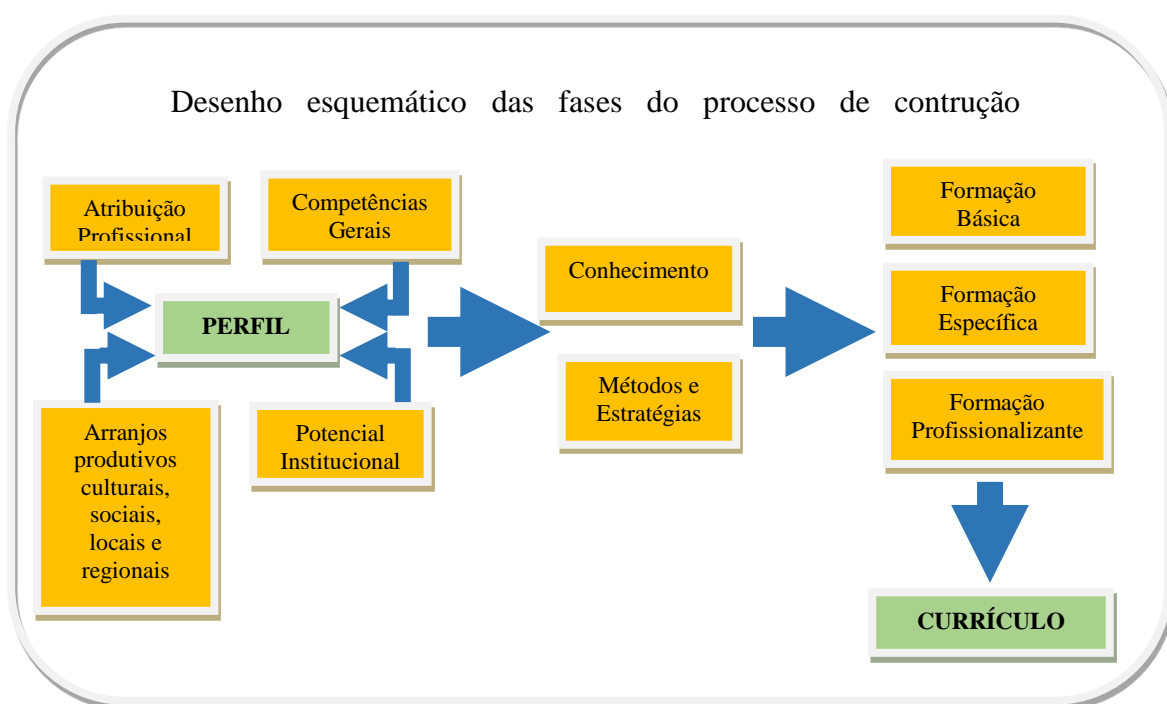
Desenho esquemático das fases do processo de contrução

Atribuição Profissional

Competências Gerais

PERFIL

Arranjos produtivos culturais, sociais, locais e regionais

Potencial Institucional

Conhecimento

Métodos e Estratégias

Formação Básica

Formação Específica

Formação Profissionalizante

CURRÍCULO